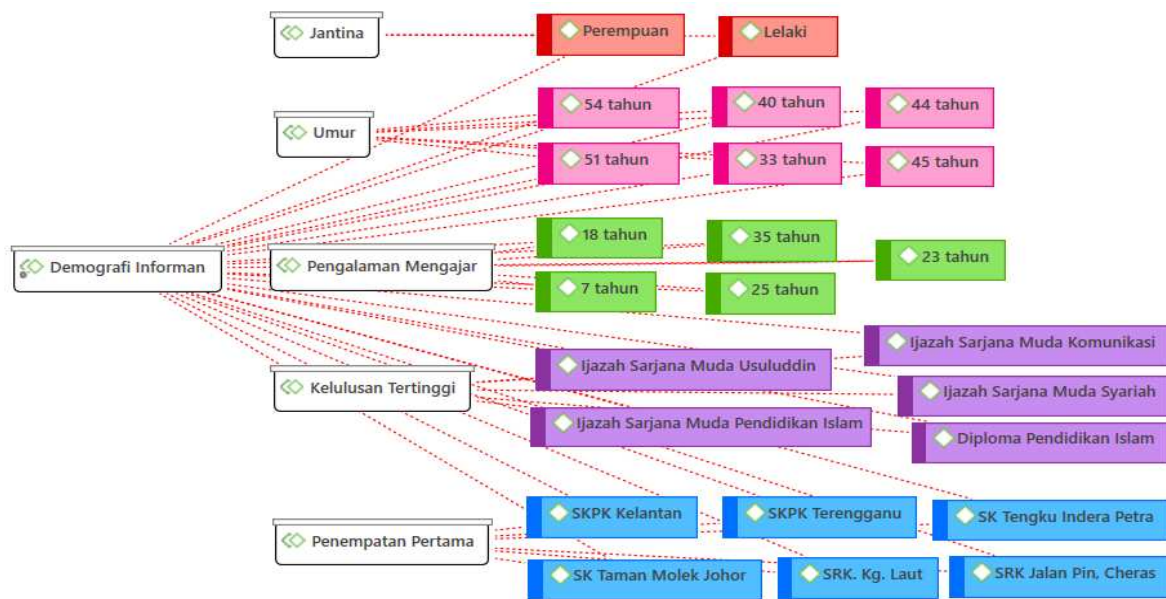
Jantina

Perempuan

Lelaki

Umur

54 tahun

40 tahun

44 tahun

51 tahun

33 tahun

45 tahun

Demografi Informan

Pengalaman Mengajar

18 tahun

35 tahun

23 tahun

7 tahun

25 tahun

Ijazah Sarjana Muda Komunikasi

Ijazah Sarjana Muda Usuluddin

Kelulusan Tertinggi

Ijazah Sarjana Muda Syariah

Ijazah Sarjana Muda Pendidikan Islam

Diploma Pendidikan Islam

SKPK Kelantan

SKPK Terengganu

SK Tengku Indera Petra

Penempatan Pertama

SK Taman Molek Johor

SRK. Kg. Laut

SRK Jalan Pin, Cheras